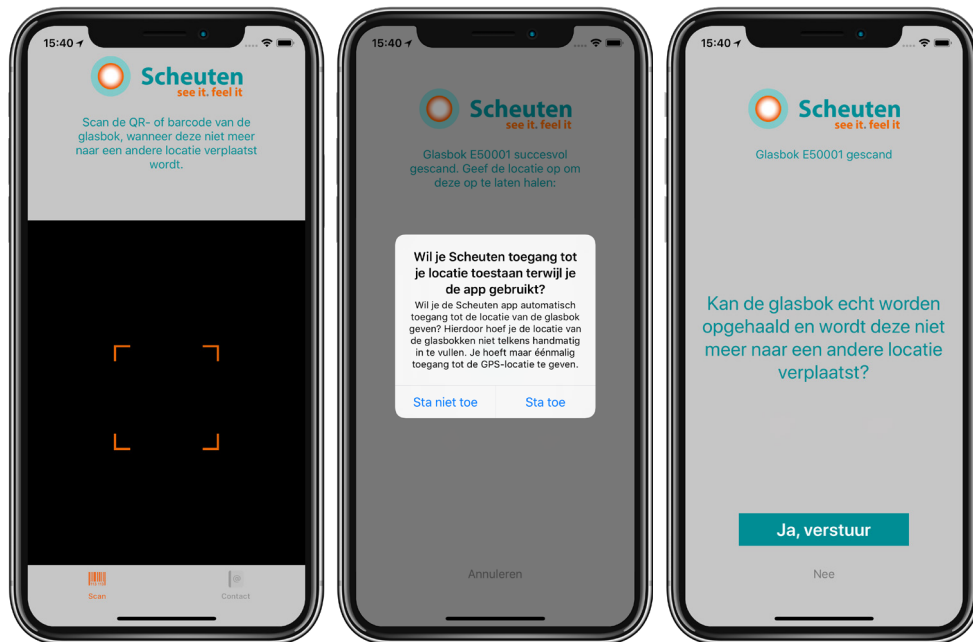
15:40

Scheuten
see it. feel it

Scan de QR- of barcode van de glasbok, wanneer deze niet meer naar een andere locatie verplaatst wordt.

Scan

Contact

15:40

Scheuten
see it. feel it

Glasbok E50001 succesvol gescand. Geef de locatie op om deze op te laten halen:

Wil je Scheuten toegang tot je locatie toestaan terwijl je de app gebruikt?

Wil je de Scheuten app automatisch toegang tot de locatie van de glasbok geven? Hierdoor hoef je de locatie van de glasbokken niet telkens handmatig in te vullen. Je hoeft maar éénmalig toegang tot de GPS-locatie te geven.

Sta niet toe

Sta toe

Annuleren

15:40

Scheuten
see it. feel it

Glasbok E50001 gescand

Kan de glasbok echt worden opgehaald en wordt deze niet meer naar een andere locatie verplaatst?

Ja, verstuur

Nee